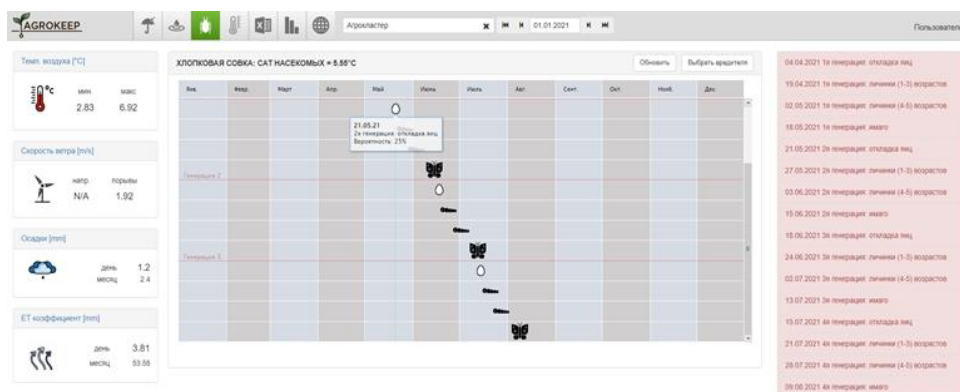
AGROKEEP

Агрокластер

01.01.2021

Пользовател

Темп. воздуха [°C]

°C

мин 2.83

макс 6.92

Скорость ветра [m/s]

напр N/A

порывы 1.92

Осадки [mm]

день 1.2

месяц 2.4

ET коэффициент [mm]

день 3.81

месяц 53.55

ХЛОПКОВАЯ СОВКА: CAT НАСЕКОМЫХ = 5.55°C

Обновить

Выбрать вредителя

| Янв. | Февр. | Март | Апр. | Май | Июнь | Июль | Авг. | Сент. | Окт. | Нояб. | Дек. |
|---|---|---|---|---|---|---|---|---|---|---|---|

21.05.21
2я генерация: откладка яиц
Вероятность: 25%

Генерация 2

Генерация 3

04.04.2021 1я генерация: откладка яиц

19.04.2021 1я генерация: личинки (1-3) возрастов

02.05.2021 1я генерация: личинки (4-5) возрастов

18.05.2021 1я генерация: имаго

21.05.2021 2я генерация: откладка яиц

27.05.2021 2я генерация: личинки (1-3) возрастов

03.06.2021 2я генерация: личинки (4-5) возрастов

15.06.2021 2я генерация: имаго

18.06.2021 3я генерация: откладка яиц

24.06.2021 3я генерация: личинки (1-3) возрастов

02.07.2021 3я генерация: личинки (4-5) возрастов

13.07.2021 3я генерация: имаго

15.07.2021 4я генерация: откладка яиц

21.07.2021 4я генерация: личинки (1-3) возрастов

28.07.2021 4я генерация: личинки (4-5) возрастов

09.08.2021 4я генерация: имаго